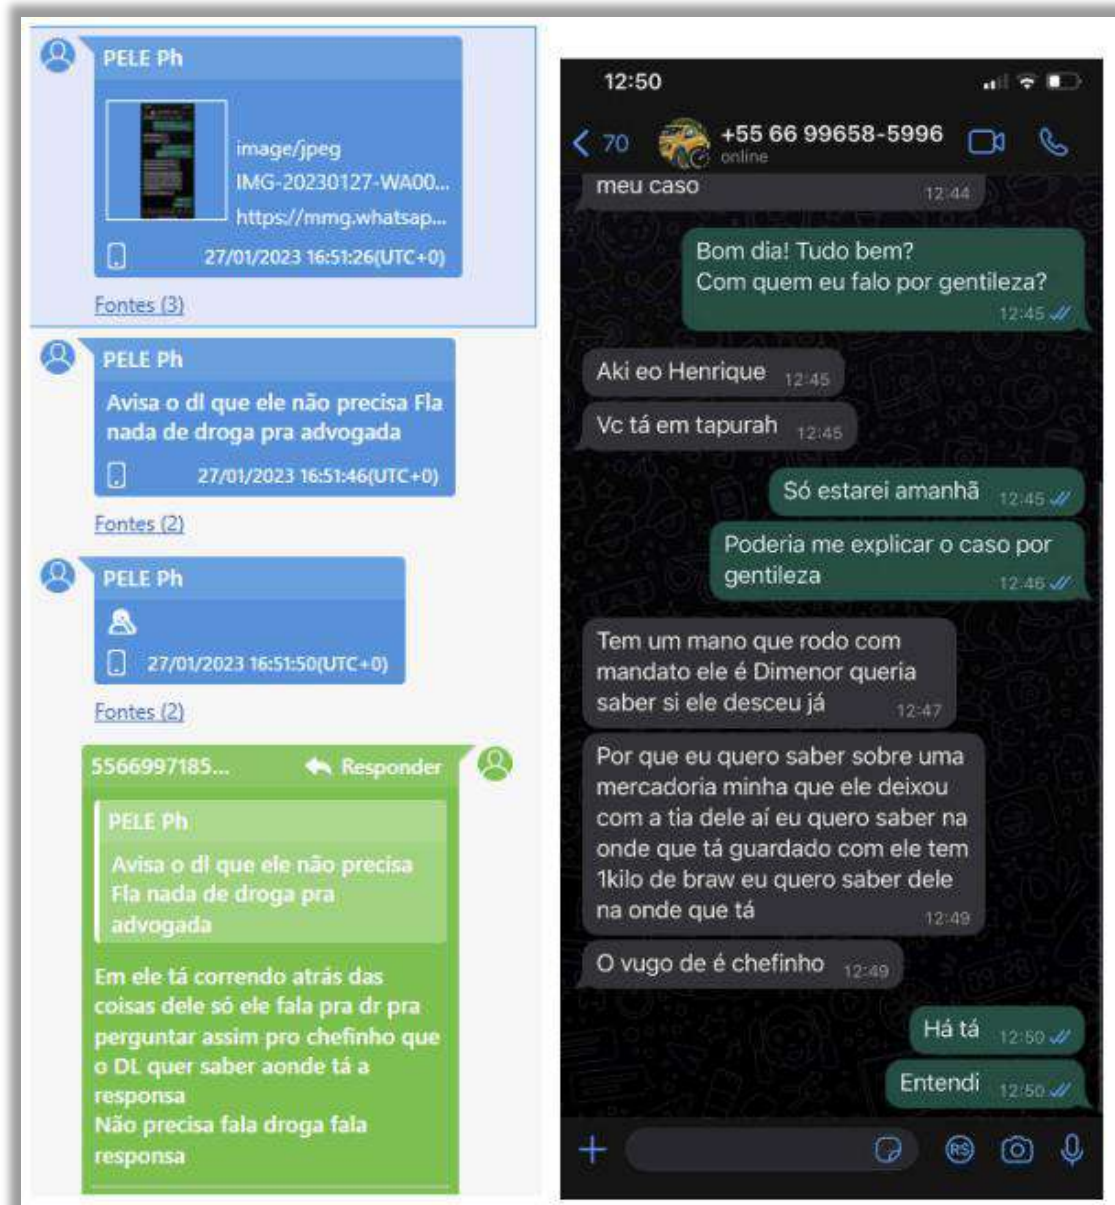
PELE Ph

image/jpeg
IMG-20230127-WA00...
https://mmg.whatsap...
27/01/2023 16:51:26(UTC+0)

Fontes (3)

PELE Ph

Avisa o dl que ele não precisa Fla nada de droga pra advogada

27/01/2023 16:51:46(UTC+0)

Fontes (2)

PELE Ph

27/01/2023 16:51:50(UTC+0)

Fontes (2)

5566997185... Responder

PELE Ph

Avisa o dl que ele não precisa Fla nada de droga pra advogada

Em ele tá correndo atrás das coisas dele só ele fala pra dr pra perguntar assim pro chefinho que o DL quer saber aonde tá a responsa
Não precisa fala droga fala responsa

12:50

70 +55 66 99658-5996
online

meu caso 12:44

Bom dia! Tudo bem?
Com quem eu falo por gentileza? 12:45

Aki eo Henrique 12:45

Vc tá em tapurah 12:45

Só estarei amanhã 12:45

Poderia me explicar o caso por gentileza 12:46

Tem um mano que rodo com mandato ele é Dimenor queria saber si ele desceu já 12:47

Por que eu quero saber sobre uma mercadoria minha que ele deixou com a tia dele aí eu quero saber na onde que tá guardado com ele tem 1kilo de braw eu quero saber dele na onde que tá 12:49

O vugo de é chefinho 12:49

Há tá 12:50

Entendi 12:50